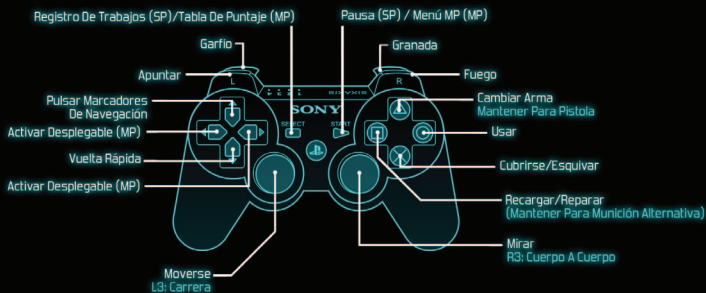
Registro De Trabajos (SP)/Tabla De Puntaje (MP)
Pausa (SP) / Menú MP (MP)
Garfio
Granada
Apuntar
Fuego
L
R
SIXAXIS
SONY
SELECT
START
Pulsar Marcadores De Navegación
Cambiar Arma
Mantener Para Pistola
Activar Desplegable (MP)
Usar
Vuelta Rápida
Cubrirse/Esquivar
Activar Desplegable (MP)
Recargar/Reparar
(Mantener Para Munición Alternativa)
Mirar
R3: Cuerpo A Cuerpo
Moverse
L3: Carrera